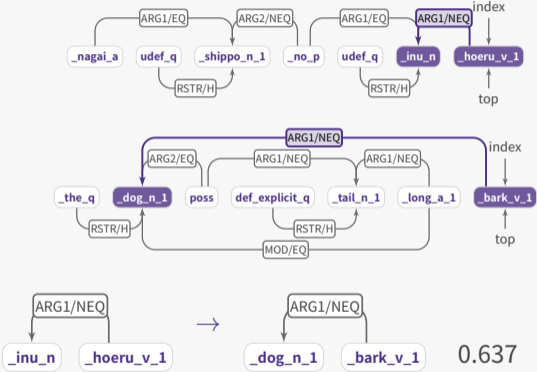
ARG1/EQ
ARG2/NEQ
ARG1/EQ
ARG1/NEQ
index
_nagai_a
udef_q
_shippo_n_1
_no_p
udef_q
_inu_n
_hoeru_v_1
RSTR/H
RSTR/H
top

ARG1/NEQ
ARG2/EQ
ARG1/NEQ
ARG1/NEQ
index
_the_q
_dog_n_1
poss
def_explicit_q
_tail_n_1
_long_a_1
_bark_v_1
RSTR/H
RSTR/H
MOD/EQ
top

ARG1/NEQ
_inu_n
_hoeru_v_1
→
ARG1/NEQ
_dog_n_1
_bark_v_1
0.637